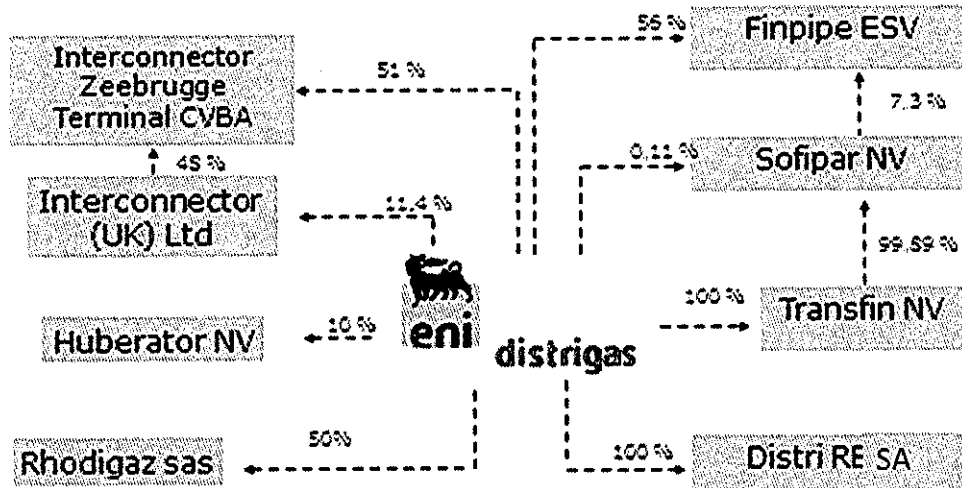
Interconnector Zeebrugge Terminal CVBA

51 %

56 %

Finpipe ESV

7,3 %

45 %

0,11 %

Sofipar NV

Interconnector (UK) Ltd

11,4 %

99,59 %

eni

100 %

Transfin NV

Huberator NV

10 %

distrigas

50%

100 %

Rhodigaz sas

Distri RE SA